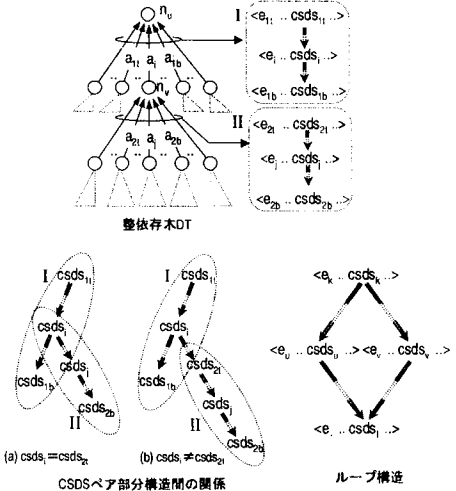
$n_u$

$a_{1t}$ $a_i$ $a_{1b}$

$n_v$

$a_{2t}$ $a_j$ $a_{2b}$

I $<e_{1t} .. csds_{1t} ..>$

$<e_i .. csds_i ..>$

$<e_{1b} .. csds_{1b} ..>$

II $<e_{2t} .. csds_{2t} ..>$

$<e_j .. csds_j ..>$

$<e_{2b} .. csds_{2b} ..>$

整依存木DT

I $csds_{1t}$

$csds_i$

$csds_{1b}$

$csds_j$

II

$csds_{2b}$

(a) $csds_i = csds_{2t}$

I $csds_{1t}$

$csds_i$

$csds_{1b}$

$csds_{2t}$

$csds_j$

II

$csds_{2b}$

(b) $csds_i \neq csds_{2t}$

CSDSペア部分構造間の関係

$<e_k .. csds_k ..>$

$<e_u .. csds_u ..>$ $<e_v .. csds_v ..>$

$<e_l .. csds_l ..>$

ループ構造